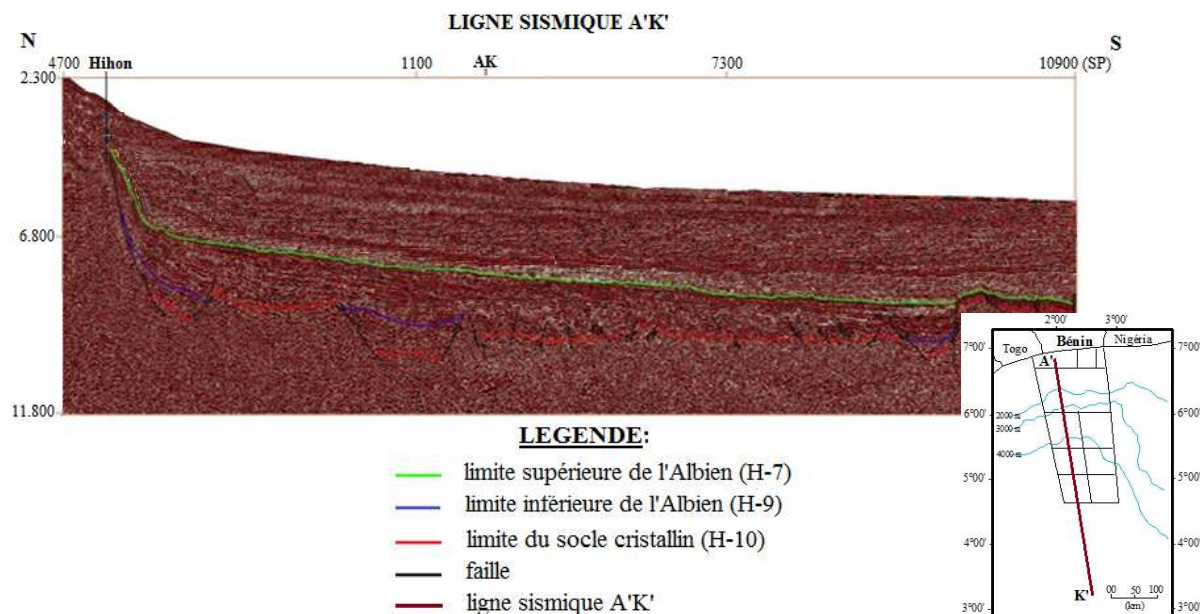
LIGNE SISMIQUE A'K'

N

S

4700 Hihon

1100 AK

7300

10900 (SP)

2.300

6.800

11.800

LEGENDE:

limite supérieure de l'Albien (H-7)

limite inférieure de l'Albien (H-9)

limite du socle cristallin (H-10)

faille

ligne sismique A'K'

2°00'

3°00'

Bénin

Nigéria

Togo

7°00'

7°00'

A'

6°00'

6°00'

2000 m

3000 m

4000 m

5°00'

5°00'

4°00'

4°00'

3°00'

3°00'

K'

00 50 100

(km)